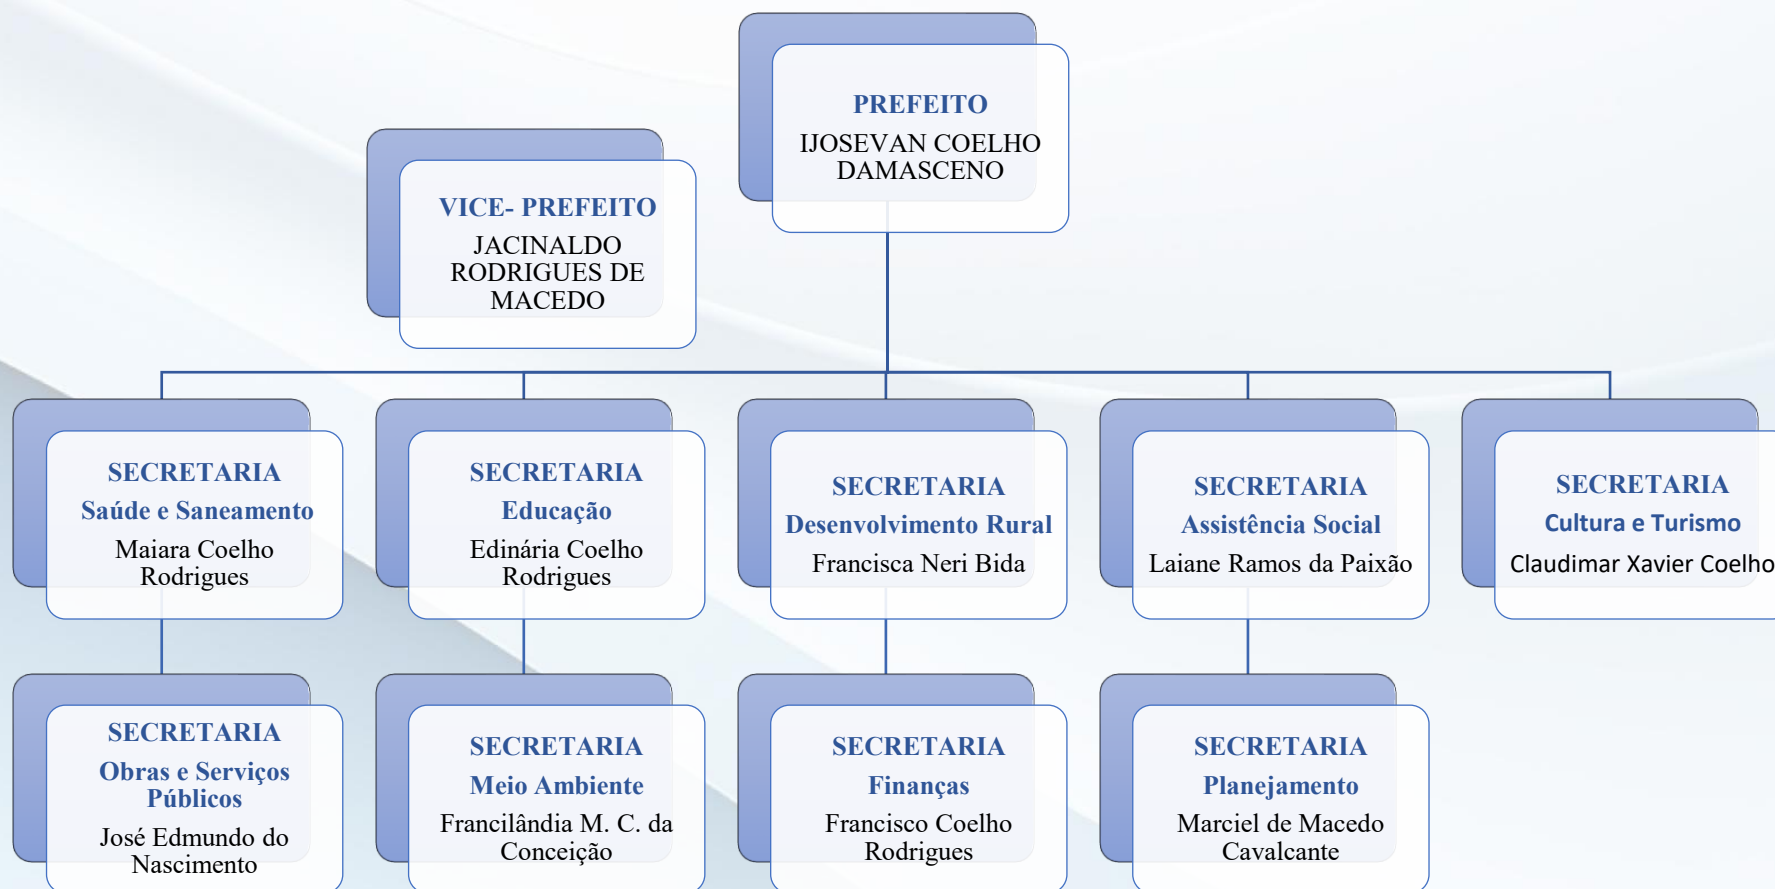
PREFEITO
IJOSEVAN COELHO DAMASCENO

VICE- PREFEITO
JACINALDO RODRIGUES DE MACEDO

SECRETARIA
Saúde e Saneamento
Maiara Coelho Rodrigues

SECRETARIA
Educação
Edinária Coelho Rodrigues

SECRETARIA
Desenvolvimento Rural
Francisca Neri Bida

SECRETARIA
Assistência Social
Laiane Ramos da Paixão

SECRETARIA
Cultura e Turismo
Claudimar Xavier Coelho

SECRETARIA
Obras e Serviços Públicos
José Edmundo do Nascimento

SECRETARIA
Meio Ambiente
Francilândia M. C. da Conceição

SECRETARIA
Finanças
Francisco Coelho Rodrigues

SECRETARIA
Planejamento
Marciel de Macedo Cavalcante